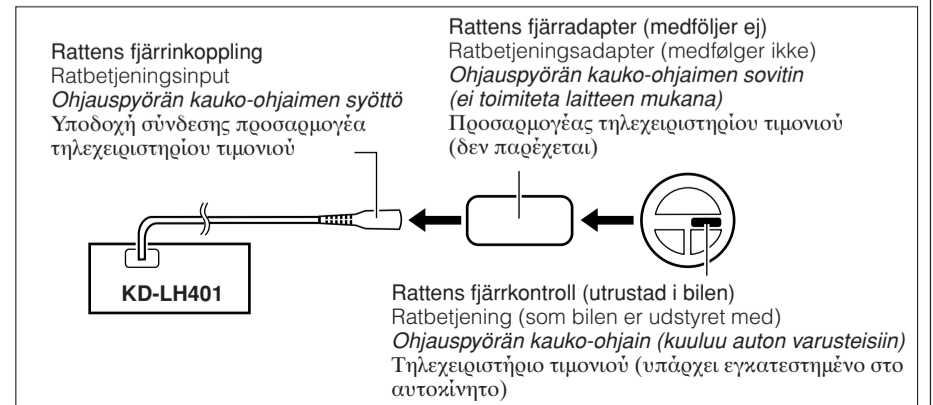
Rattens fjärrinkoppling
Ratbetjeningsinput
*Ohjauspyörän kauko-ohjaimen syöttö*
Υποδοχή σύνδεσης προσαρμογέα τηλεχειριστηρίου τιμονιού

Rattens fjärradapter (medföljer ej)
Ratbetjeningsadapter (medfølger ikke)
*Ohjauspyörän kauko-ohjaimen sovitin (ei toimiteta laitteen mukana)*
Προσαρμογέας τηλεχειριστηρίου τιμονιού (δεν παρέχεται)

KD-LH401

Rattens fjärrkontroll (utrustad i bilen)
Ratbetjening (som bilen er udstyret med)
*Ohjauspyörän kauko-ohjain (kuuluu auton varusteisiin)*
Τηλεχειριστήριο τιμονιού (υπάρχει εγκατεστημένο στο αυτοκίνητο)